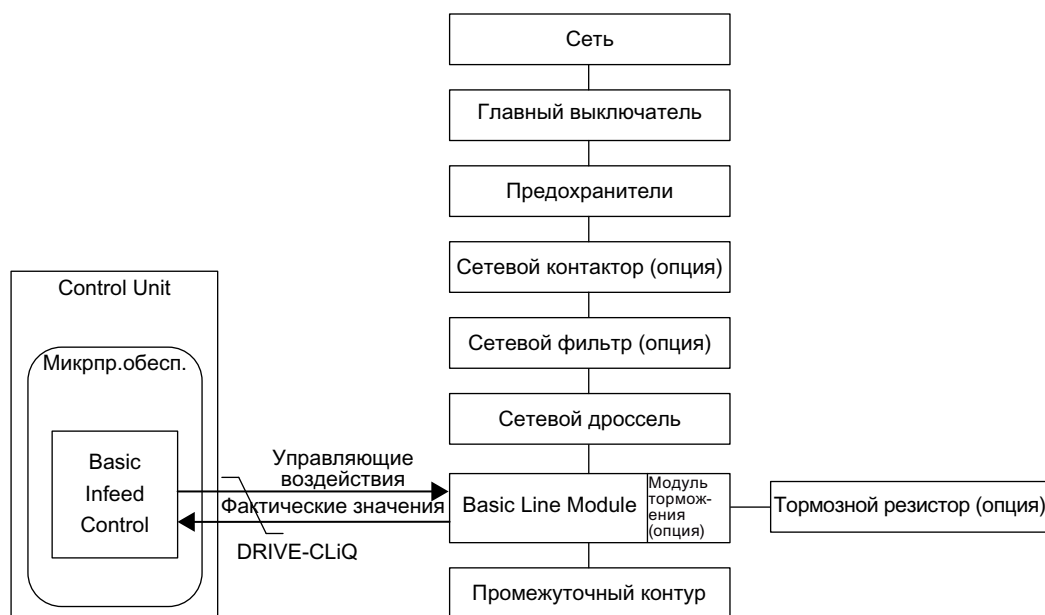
Сеть

Главный выключатель

Предохранители

Сетевой контактор (опция)

Сетевой фильтр (опция)

Сетевой дроссель

Control Unit

Микрпр.обесп.

Basic Infeed Control

Управляющие воздействия

Фактические значения

DRIVE-CLiQ

Basic Line Module

Модуль торможения (опция)

Тормозной резистор (опция)

Промежуточный контур